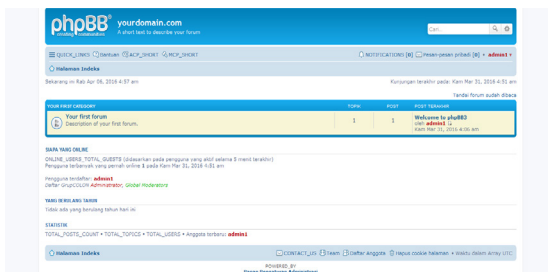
phpBB creating communities yourdomain.com A short text to describe your forum

Cari...

QUICK_LINKS Bantuan MCP_SHORT UCP_SHORT

NOTIFICATIONS [0] Pesan-pesan pribadi [0] admin1

Halaman Indeks

Sekarang ini Rab Apr 06, 2016 4:57 am

Kunjungan terakhir pada: Kam Mar 31, 2016 4:51 am

Tandai forum sudah dibaca

| YOUR FIRST CATEGORY | TOPIK | POST | POST TERAKHIR |
|---|---|---|---|
| Your first forum<br>Description of your first forum. | 1 | 1 | Welcome to phpBB3<br>oleh admin1<br>Kam Mar 31, 2016 4:36 am |

SIAPA YANG ONLINE

ONLINE_USERS_TOTAL_GUESTS (didasarkan pada pengguna yang aktif selama 5 menit terakhir)
Pengguna terbanyak yang pernah online 1 pada Kam Mar 31, 2016 4:51 am

Pengguna terdaftar: admin1
Daftar GrupCOLON Administrator, Global Moderators

YANG BERULANG TAHUN

Tidak ada yang berulang tahun hari ini

STATISTIK

TOTAL_POSTS_COUNT • TOTAL_TOPICS • TOTAL_USERS • Anggota terbaru: admin1

Halaman Indeks

CONTACT_US Team Daftar Anggota Hapus cookie halaman • Waktu dalam Amy UTC

POWERED BY
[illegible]